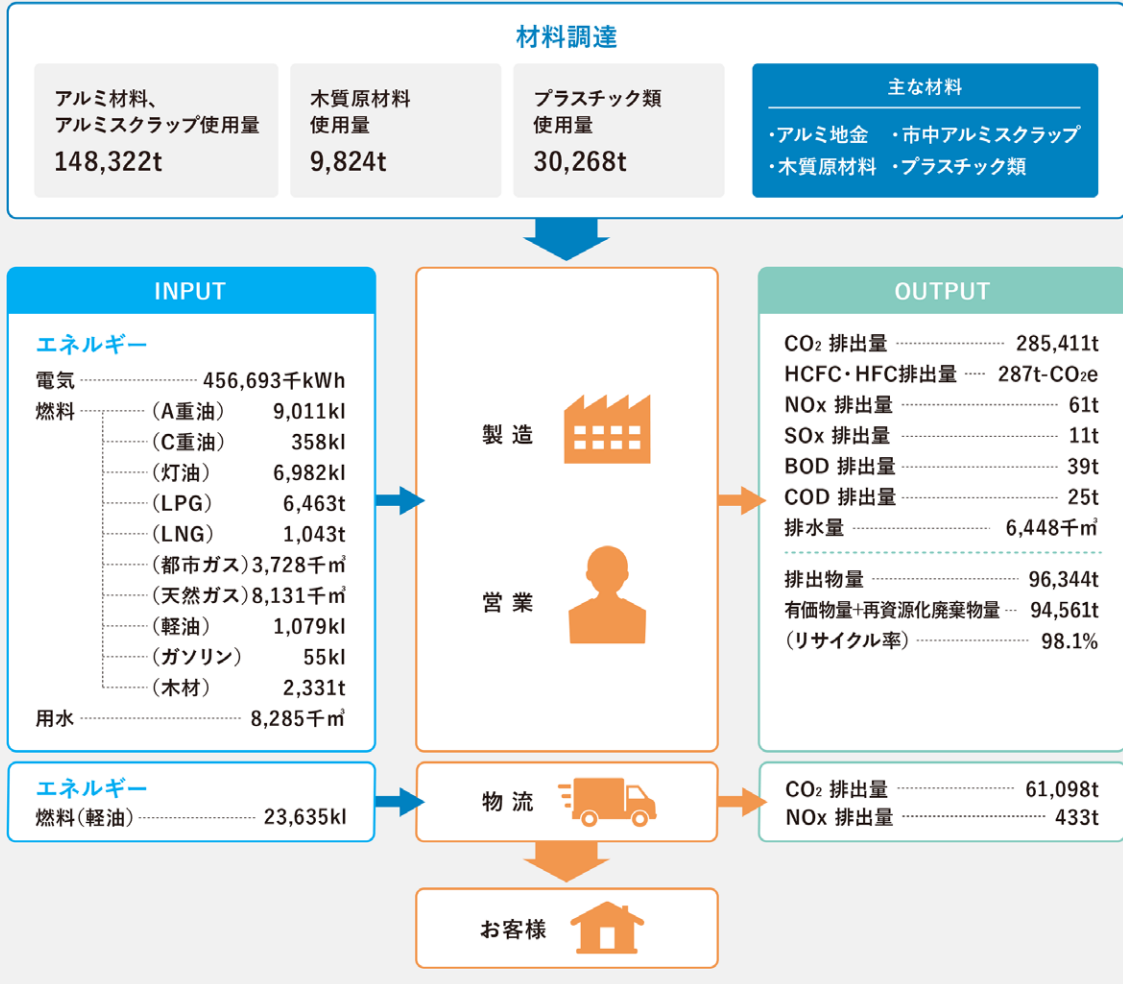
材料調達

アルミ材料、アルミスクラップ使用量
148,322t

木質原材料使用量
9,824t

プラスチック類使用量
30,268t

主な材料
・アルミ地金 ・市中アルミスクラップ
・木質原材料 ・プラスチック類

INPUT

エネルギー
電気 456,693千kWh
燃料 (A重油) 9,011kl
(C重油) 358kl
(灯油) 6,982kl
(LPG) 6,463t
(LNG) 1,043t
(都市ガス) 3,728千㎥
(天然ガス) 8,131千㎥
(軽油) 1,079kl
(ガソリン) 55kl
(木材) 2,331t
用水 8,285千㎥

製造

営業

OUTPUT

$CO_2$ 排出量 285,411t
HCFC・HFC排出量 287t-$CO_2$e
NOx 排出量 61t
SOx 排出量 11t
BOD 排出量 39t
COD 排出量 25t
排水量 6,448千㎥

排出物量 96,344t
有価物量+再資源化廃棄物量 94,561t
(リサイクル率) 98.1%

エネルギー
燃料(軽油) 23,635kl

物流

$CO_2$ 排出量 61,098t
NOx 排出量 433t

お客様